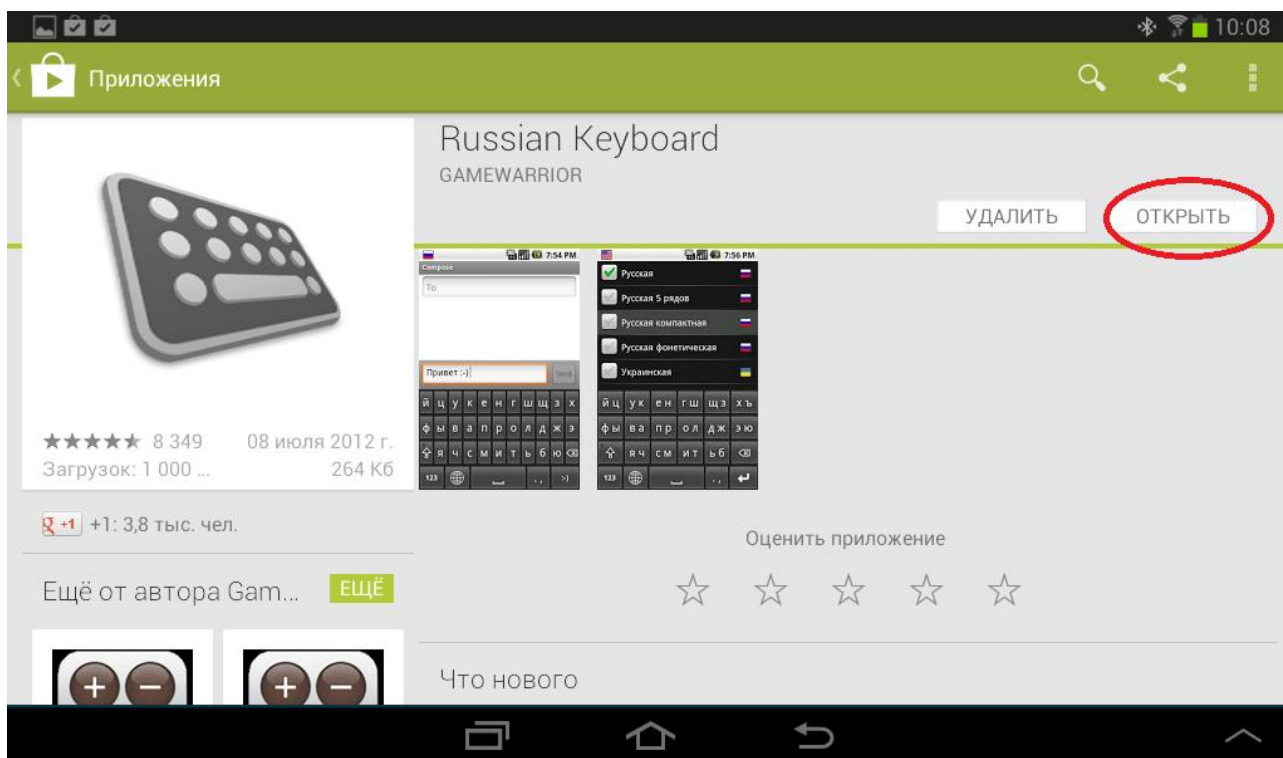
10:08

Приложения

Russian Keyboard
GAMEWARRIOR

УДАЛИТЬ
ОТКРЫТЬ

7:54 PM
Compose
To
Привет :-)
Send
й ц у к е н г ш щ з х
ф ы в а п р о л д ж э
я ч с м и т ь б ю
123

7:56 PM
Русская
Русская 5 рядов
Русская компактная
Русская фонетическая
Украинская
йц ук ен гш щз хъ
фы ва пр ол дж эю
яч см ит ьб
123

★★★★★ 8 349
08 июля 2012 г.
Загрузок: 1 000 ...
264 Кб

+1 +1: 3,8 тыс. чел.

Ещё от автора Gam...
ЕЩЁ

Оценить приложение

Что нового